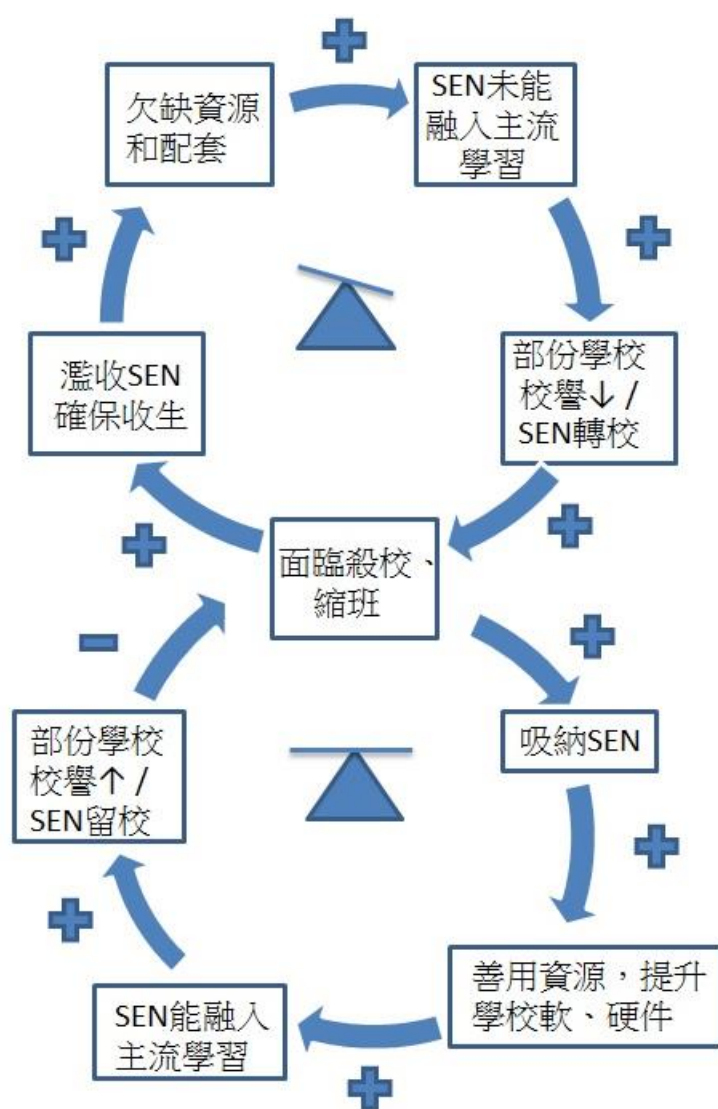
+

欠缺資源和配套

SEN未能融入主流學習

+

+

部份學校校譽↓ / SEN轉校

濫收SEN確保收生

+

+

面臨殺校、縮班

+

−

吸納SEN

部份學校校譽↑ / SEN留校

+

+

善用資源，提升學校軟、硬件

SEN能融入主流學習

+